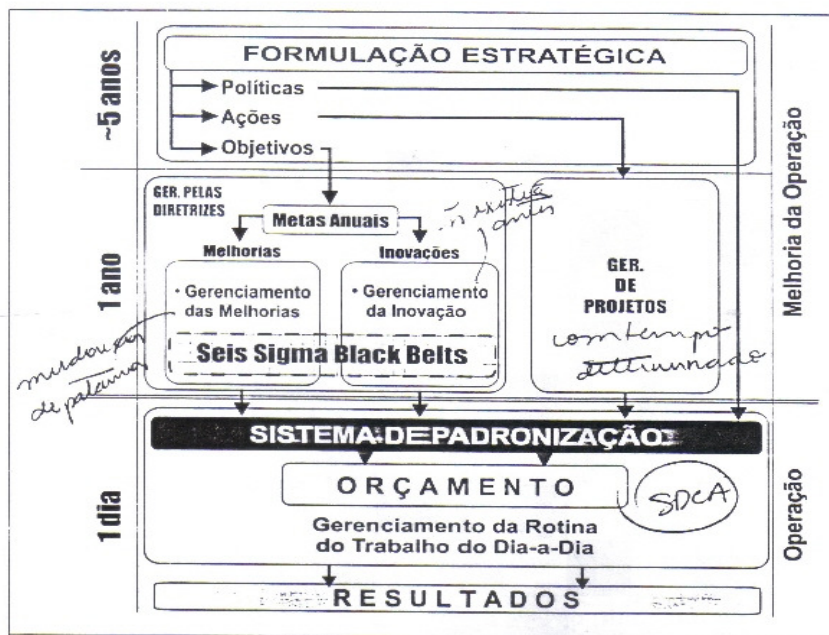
~5 anos

FORMULAÇÃO ESTRATÉGICA

Políticas

Ações

Objetivos

Melhoria da Operação

1 ano

GER. PELAS DIRETRIZES

Metas Anuais

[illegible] anos

Melhorias

Inovações

• Gerenciamento das Melhorias

• Gerenciamento da Inovação

Seis Sigma Black Belts

GER. DE PROJETOS

com tempo determinado

mudou por de palavras

SISTEMA DE PADRONIZAÇÃO

1 dia

ORÇAMENTO

SDCA

Gerenciamento da Rotina do Trabalho do Dia-a-Dia

Operação

RESULTADOS